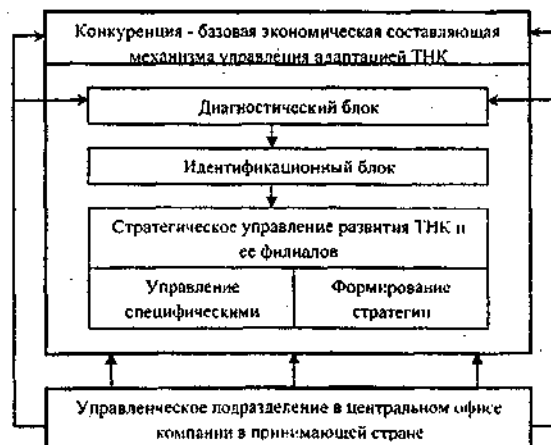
Конкуренция - базовая экономическая составляющая механизма управления адаптацией ТНК

Диагностический блок

Идентификационный блок

Стратегическое управление развития ТНК и ее филиалов

Управление специфическими

Формирование стратегии

Управленческое подразделение в центральном офисе компании в принимающей стране